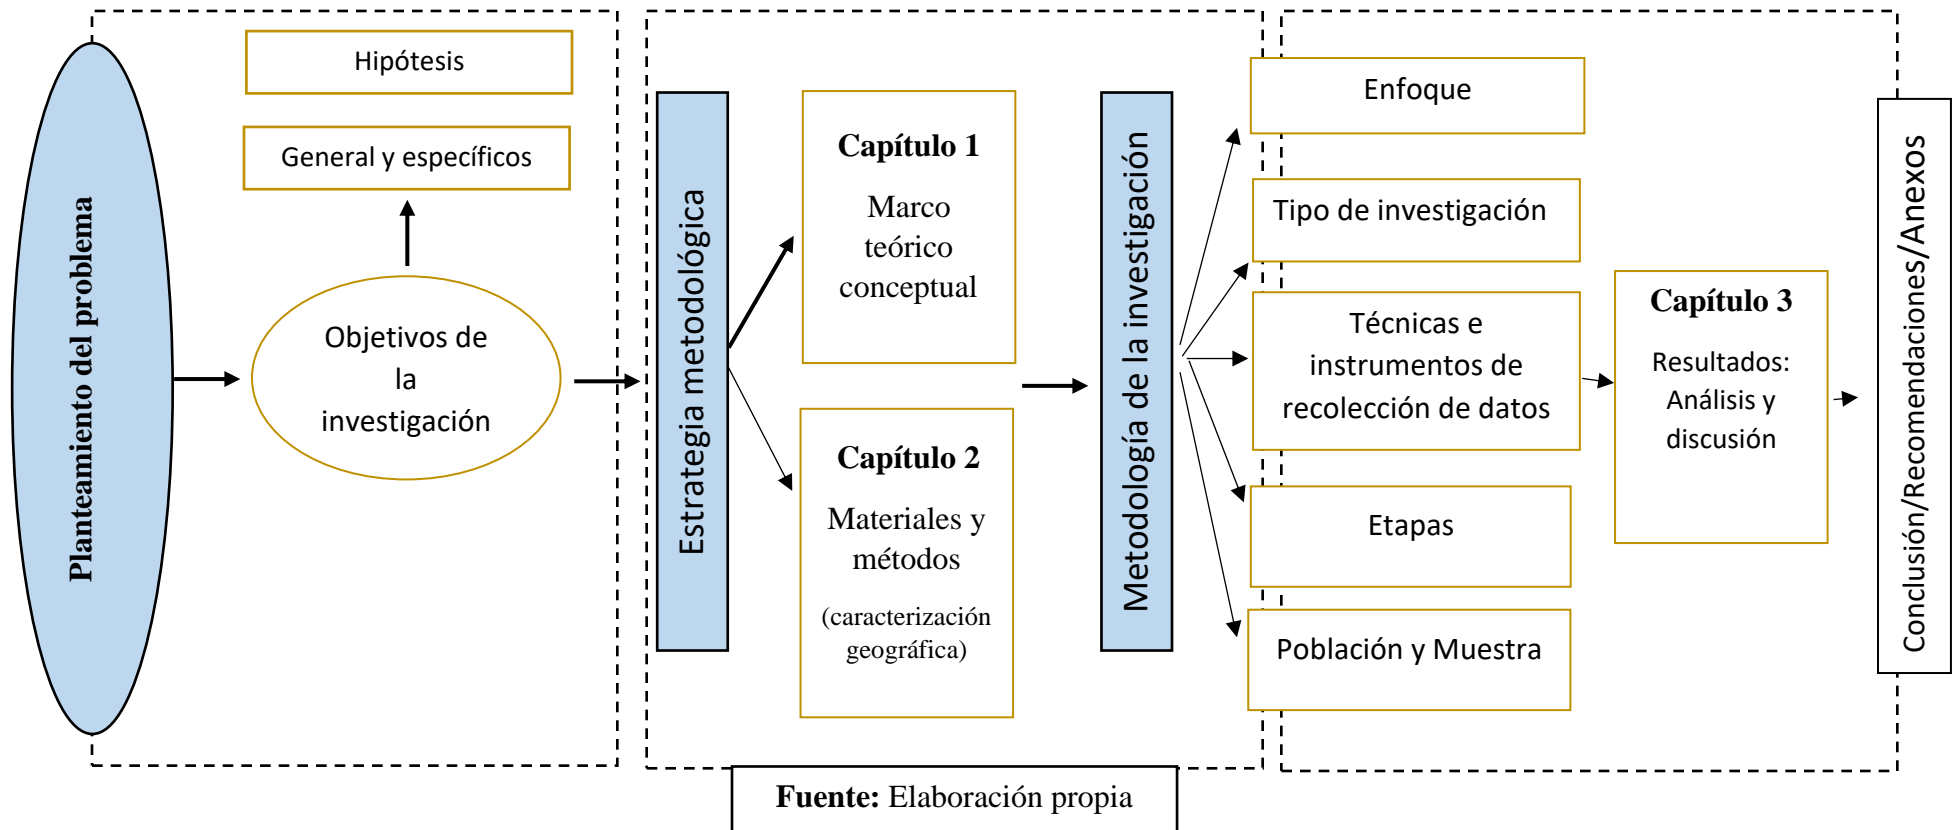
Planteamiento del problema

Hipótesis

General y específicos

Objetivos de la investigación

Estrategia metodológica

Capítulo 1

Marco teórico conceptual

Capítulo 2

Materiales y métodos

(caracterización geográfica)

Metodología de la investigación

Enfoque

Tipo de investigación

Técnicas e instrumentos de recolección de datos

Etapas

Población y Muestra

Capítulo 3

Resultados: Análisis y discusión

Conclusión/Recomendaciones/Anexos

**Fuente:** Elaboración propia